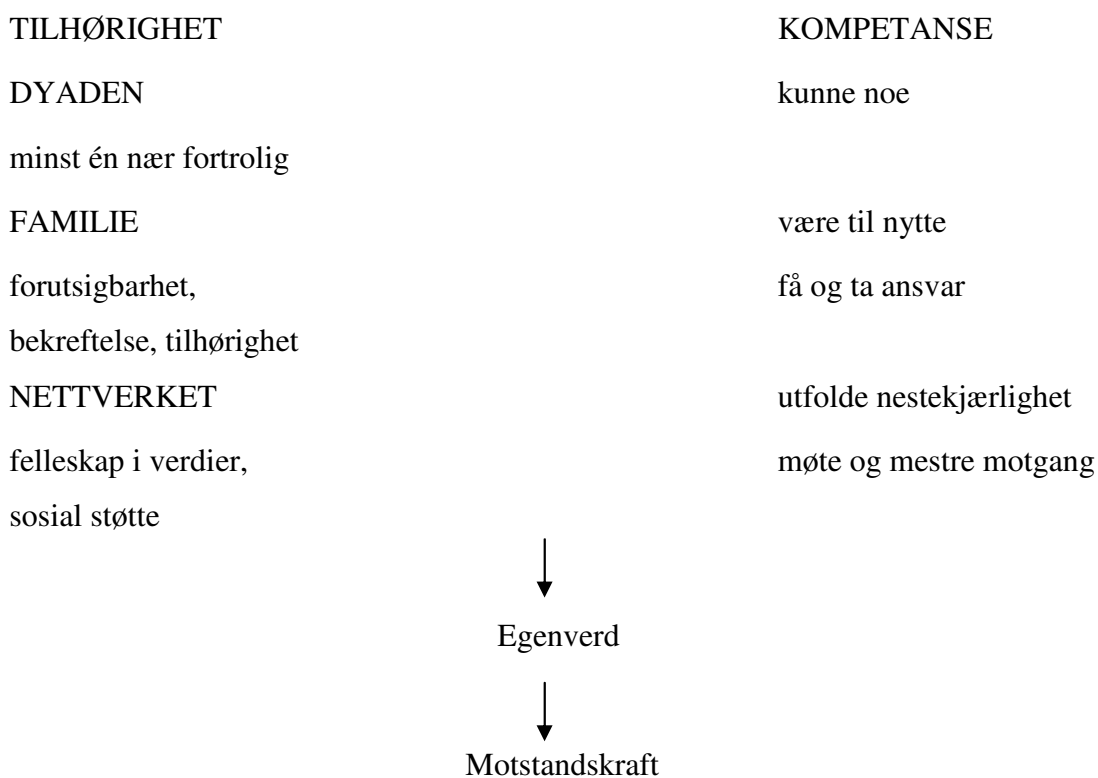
TILHØRIGHET

DYADEN

minst én nær fortrolig

FAMILIE

forutsigbarhet, bekreftelse, tilhørighet

NETTVERKET

felleskap i verdier, sosial støtte

KOMPETANSE

kunne noe

være til nytte

få og ta ansvar

utfolde nestekjærlighet

møte og mestre motgang

Egenverd

Motstandskraft